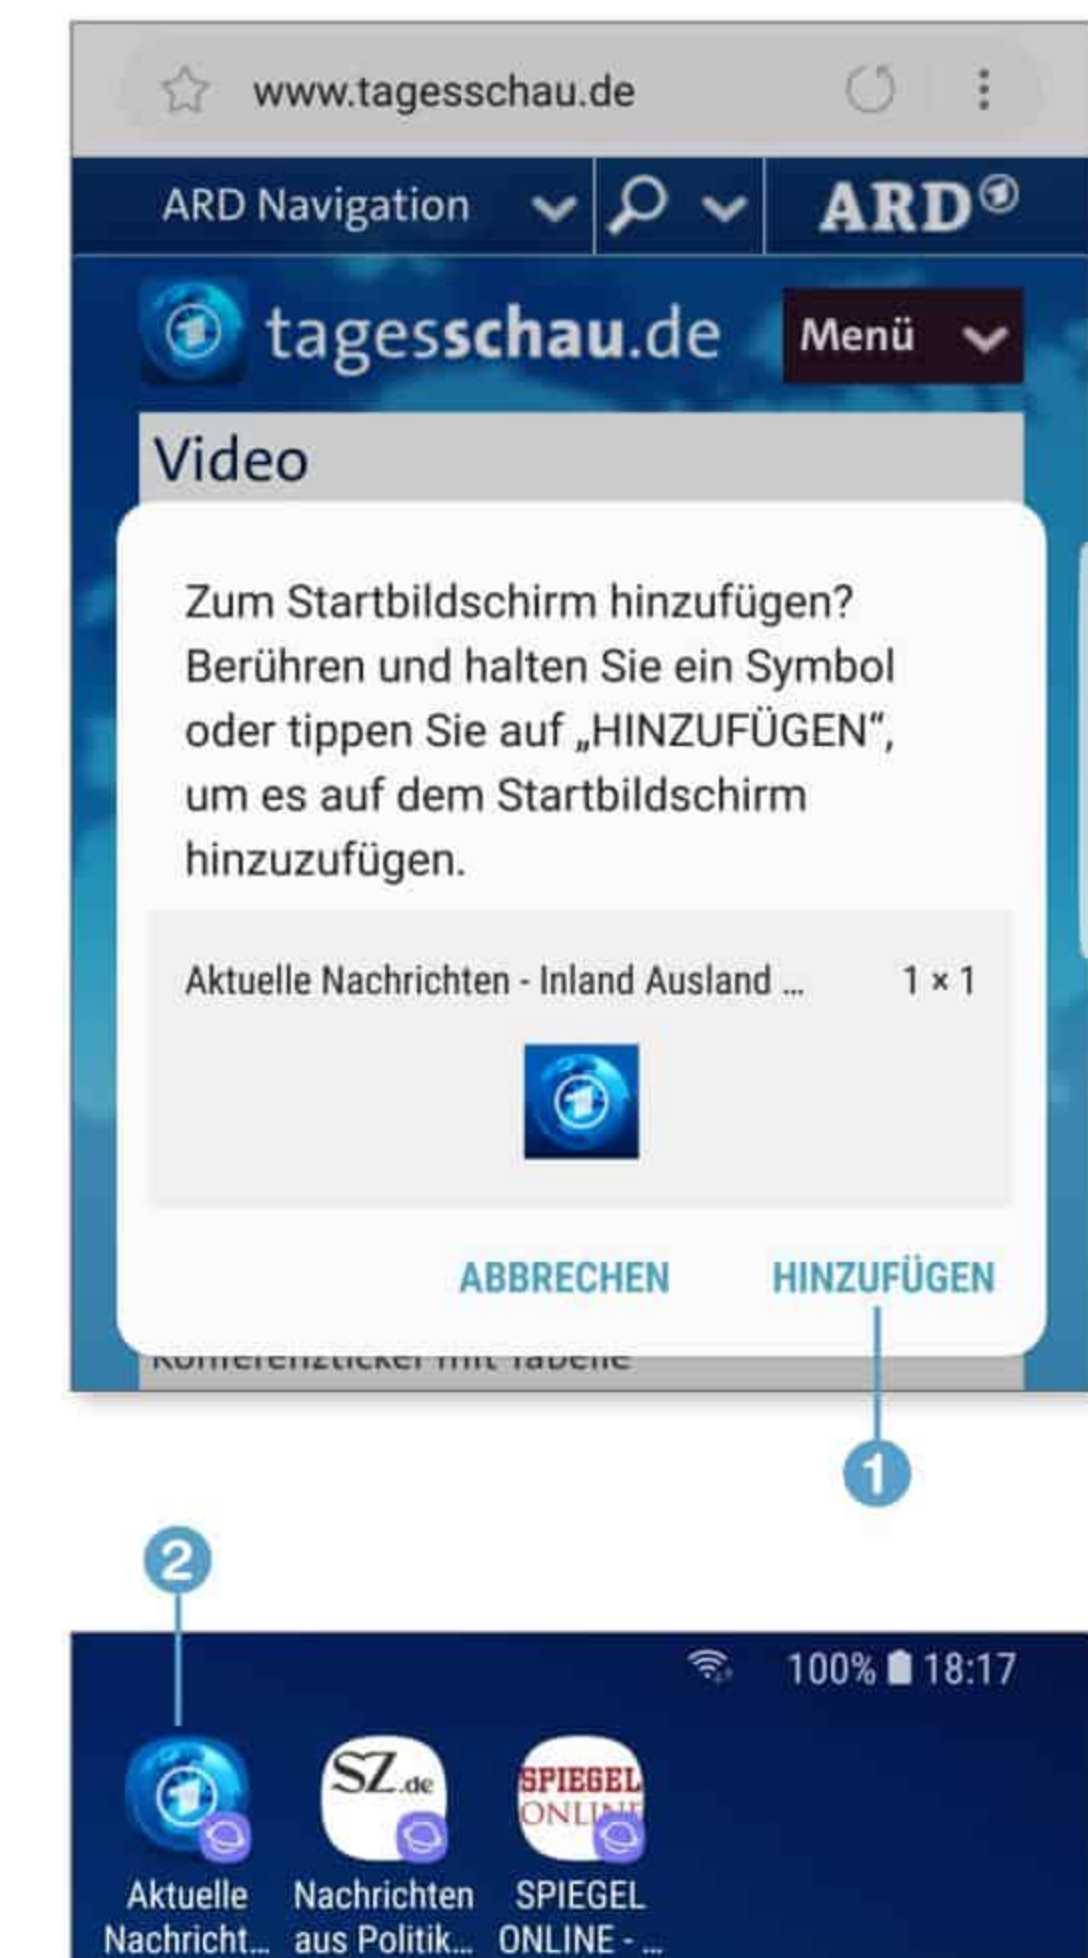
www.tagesschau.de

ARD Navigation

ARD

tagesschau.de

Menü

Video

Zum Startbildschirm hinzufügen? Berühren und halten Sie ein Symbol oder tippen Sie auf „HINZUFÜGEN“, um es auf dem Startbildschirm hinzuzufügen.

Aktuelle Nachrichten - Inland Ausland ... 1 × 1

ABBRECHEN HINZUFÜGEN

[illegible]

1

2

100% 18:17

SZ.de

SPIEGEL ONLINE

Aktuelle Nachricht...

Nachrichten aus Politik...

SPIEGEL ONLINE - ...